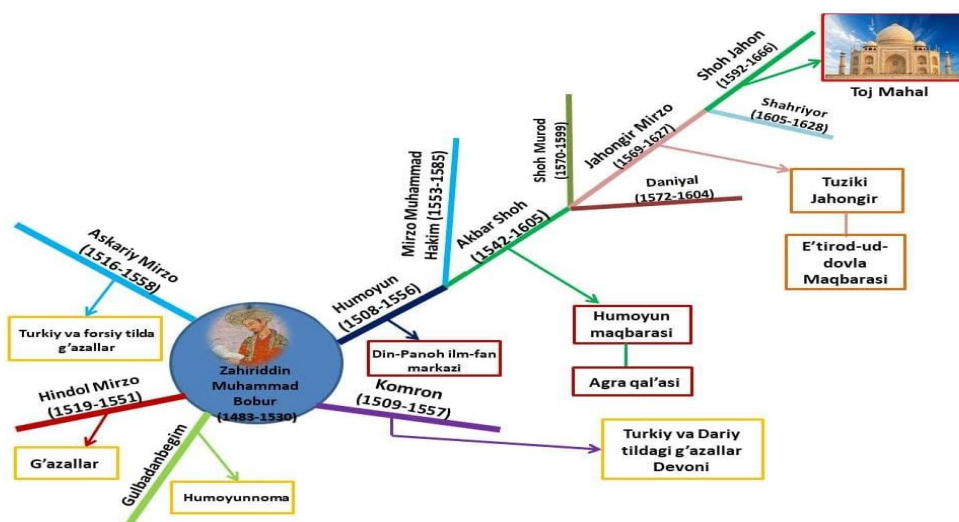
Toj Mahal

Shoh Jahon (1592-1666)

Shahriyor (1605-1628)

Jahongir Mirzo (1569-1627)

Shoh Murod (1570-1599)

Daniyal (1572-1604)

Tuziki Jahongir

E'tirod-ud-dovla Maqbarasi

Mirzo Muhammad Hakim (1553-1585)

Akbar Shoh (1542-1605)

Askariy Mirzo (1516-1558)

Humoyun (1508-1556)

Humoyun maqbarasi

Agra qal'asi

Turkiy va forsiy tilda g'azallar

Din-Panoh ilm-fan markazi

Zahiriddin Muhammad Bobur (1483-1530)

Hindol Mirzo (1519-1551)

Komron (1509-1557)

G'azallar

Turkiy va Dariy tildagi g'azallar Devoni

Gulbadanbegim

Humoyunnoma